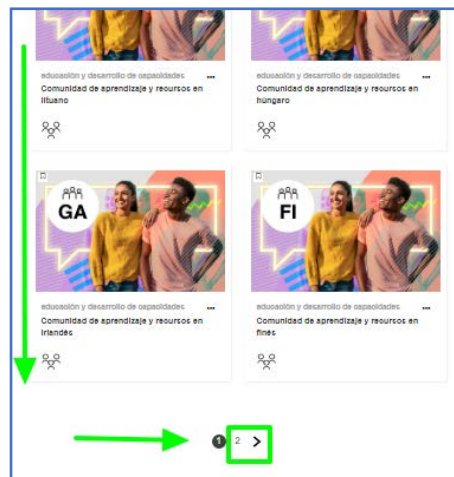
educación y desarrollo de capacidades
...
Comunidad de aprendizaje y recursos en lituano

educación y desarrollo de capacidades
...
Comunidad de aprendizaje y recursos en húngaro

GA

educación y desarrollo de capacidades
...
Comunidad de aprendizaje y recursos en irlandés

FI

educación y desarrollo de capacidades
...
Comunidad de aprendizaje y recursos en finés

1 2 >